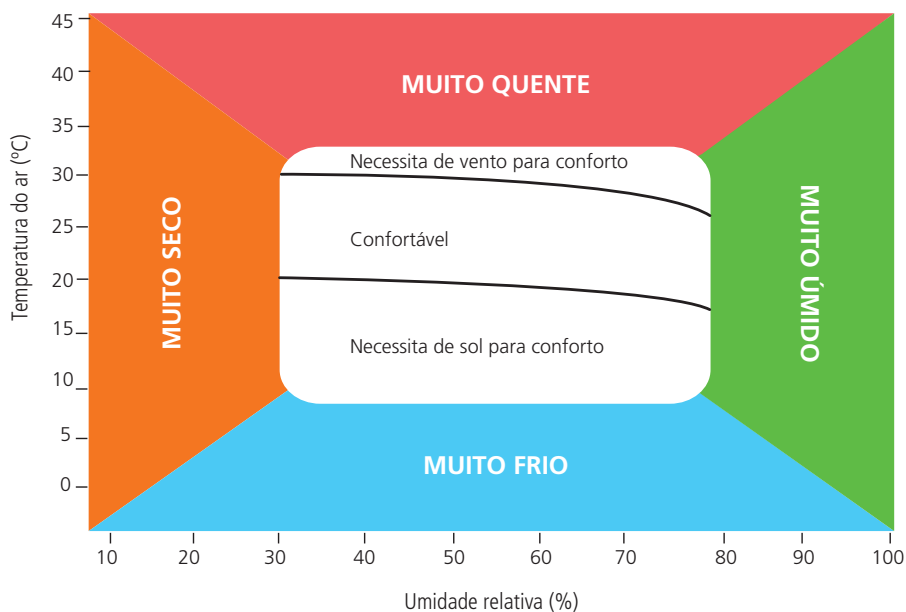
Temperatura do ar (ºC)

45
40
35
30
25
20
15
10
5
0

MUITO QUENTE

MUITO SECO

Necessita de vento para conforto

Confortável

Necessita de sol para conforto

MUITO ÚMIDO

MUITO FRIO

10 20 30 40 50 60 70 80 90 100

Umidade relativa (%)